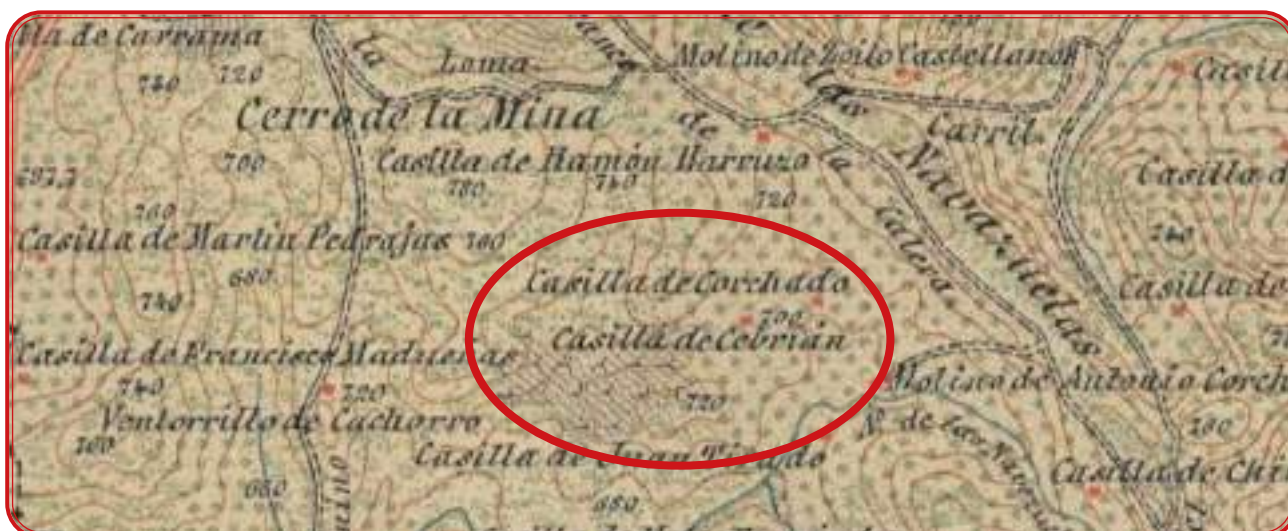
lla de Carrama
740 720
Loma
Molino de Zoilo Castellanos
Casilla
Cerro de la Mina
700
Casilla de Ramón Harruzo
Carril
683,3
780 740 720
Casilla d
760
Casilla de Martín Pedrajas 780
Navazuelas
Calera
740
680
740
Casilla de Corchado
Casilla de
700
Casilla de Cebrián
Casilla de Francisco Madueñas
Molino de Antonio Corch
740
720
720
Ventorrillo de Cachorro
Nº de los Naranjos
780
760
Casilla de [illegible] Tirado
Casilla de Chi
680
680